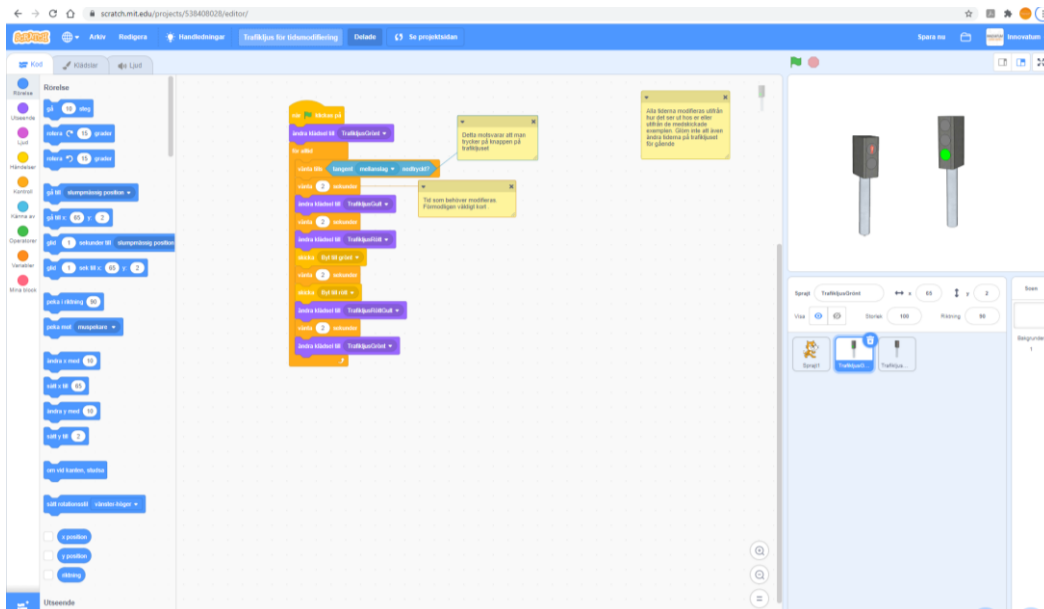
scratch.mit.edu/projects/538408028/editor/

Scratch Arkiv Redigera Handledningar Trafikljus för tidsmodifiering Delade Se projektsidan Spara nu Innovatum

Kod Klädsel Ljud

Rörelse
Utseende
Ljud
Händelser
Kontroll
Känna av
Operatorer
Variabler
Mina block

Rörelse
gå 10 steg
rotera 15 grader
rotera 15 grader
gå till slumpmässig position
gå till x: 65 y: 2
glid 1 sekunder till slumpmässig position
glid 1 sek till x: 65 y: 2
peka i riktning 90
peka mot muspekare
ändra x med 10
sätt x till 65
ändra y med 10
sätt y till 2
om vid kanten, studsa
sätt rotationsstil vänster-höger
x position
y position
riktning
Utseende

när klickas på
ändra klädsel till TrafikljusGrönt
för alltid
vänta tills tangent mellanslag tryckt?
vänta 2 sekunder
ändra klädsel till TrafikljusGult
vänta 2 sekunder
ändra klädsel till TrafikljusRött
skicka Byt till grönt
vänta 2 sekunder
skicka Byt till rött
ändra klädsel till TrafikljusRöttGult
vänta 2 sekunder
ändra klädsel till TrafikljusGrönt

Detta motsvarar att man trycker på knappen på trafikljuset

Tid som behöver modifieras. Förmodligen väldigt kort

Alla tiderna modifieras utifrån hur det ser ut hos er eller utifrån de medskickade exemplen. Glöm inte att även ändra tiderna på trafikljuset för gående

Sprajt TrafikljusGrönt x 65 y 2
Visa Storlek 100 Riktning 90
Sprajt1 TrafikljusG... Trafikljus...

Scen
Bakgrunder
1